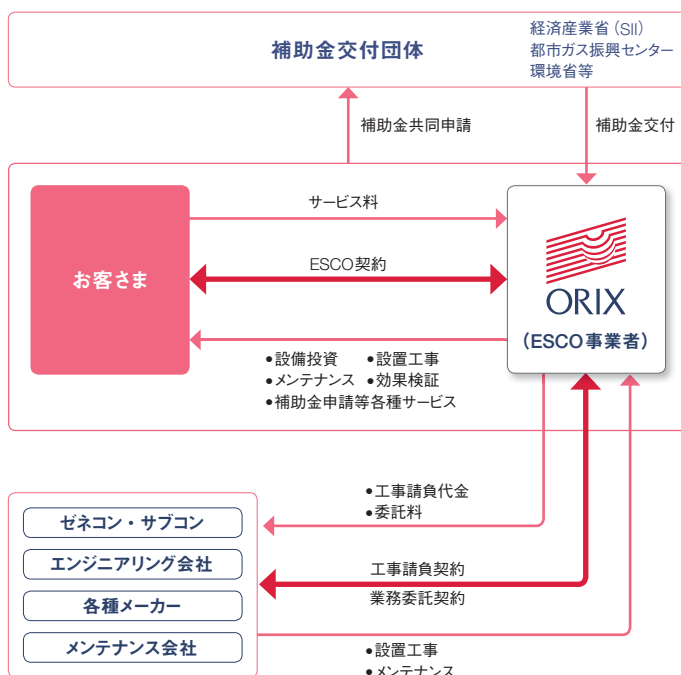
補助金交付団体

経済産業省（SII）
都市ガス振興センター
環境省等

補助金共同申請

補助金交付

サービス料

お客さま

ESCO契約

ORIX
（ESCO事業者）

●設備投資　●設置工事
●メンテナンス　●効果検証
●補助金申請等各種サービス

●工事請負代金
●委託料

ゼネコン・サブコン

エンジニアリング会社

工事請負契約

各種メーカー

業務委託契約

メンテナンス会社

●設置工事
●メンテナンス